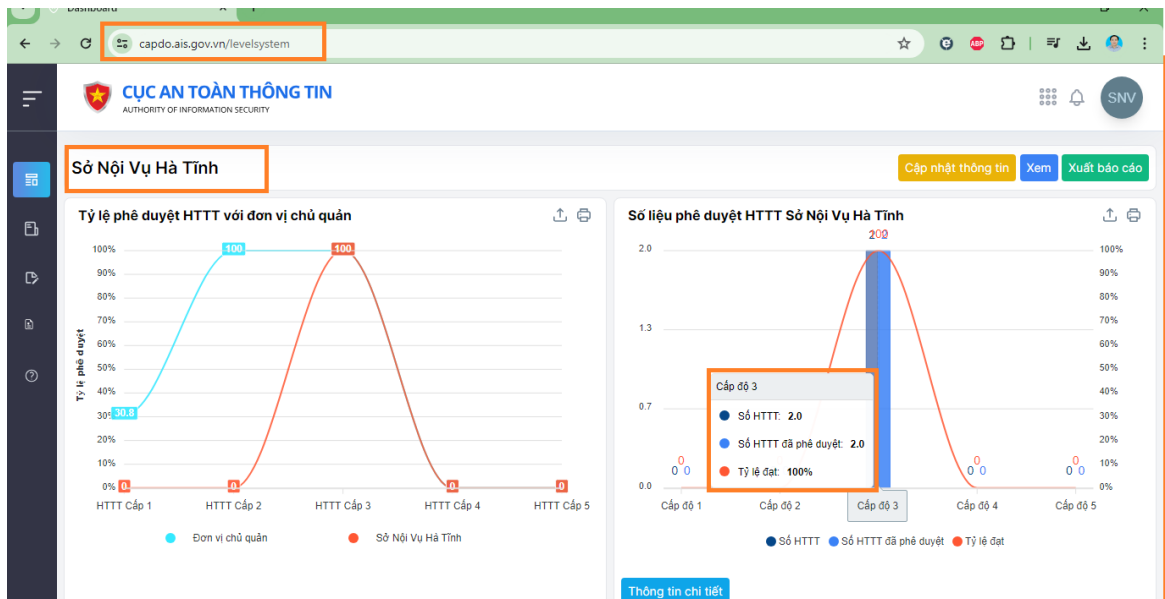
Dashboard

capdo.ais.gov.vn/levelsystem

CỤC AN TOÀN THÔNG TIN
AUTHORITY OF INFORMATION SECURITY

SNV

Sở Nội Vụ Hà Tĩnh

Cập nhật thông tin   Xem   Xuất báo cáo

Tỷ lệ phê duyệt HTTT với đơn vị chủ quản

100%
90%
80%
70%
60%
50%
40%
30%
20%
10%
0%

Tỷ lệ phê duyệt

100
100
30.8
0
0
0
0
0

HTTT Cấp 1   HTTT Cấp 2   HTTT Cấp 3   HTTT Cấp 4   HTTT Cấp 5

Đơn vị chủ quản   Sở Nội Vụ Hà Tĩnh

Số liệu phê duyệt HTTT Sở Nội Vụ Hà Tĩnh

2.0
1.3
0.7
0.0

100%
90%
80%
70%
60%
50%
40%
30%
20%
10%
0%

202

0 0 0
0 0 0
0 0 0

Cấp độ 3
Số HTTT: 2.0
Số HTTT đã phê duyệt: 2.0
Tỷ lệ đạt: 100%

Cấp độ 1   Cấp độ 2   Cấp độ 3   Cấp độ 4   Cấp độ 5

Số HTTT   Số HTTT đã phê duyệt   Tỷ lệ đạt

Thông tin chi tiết